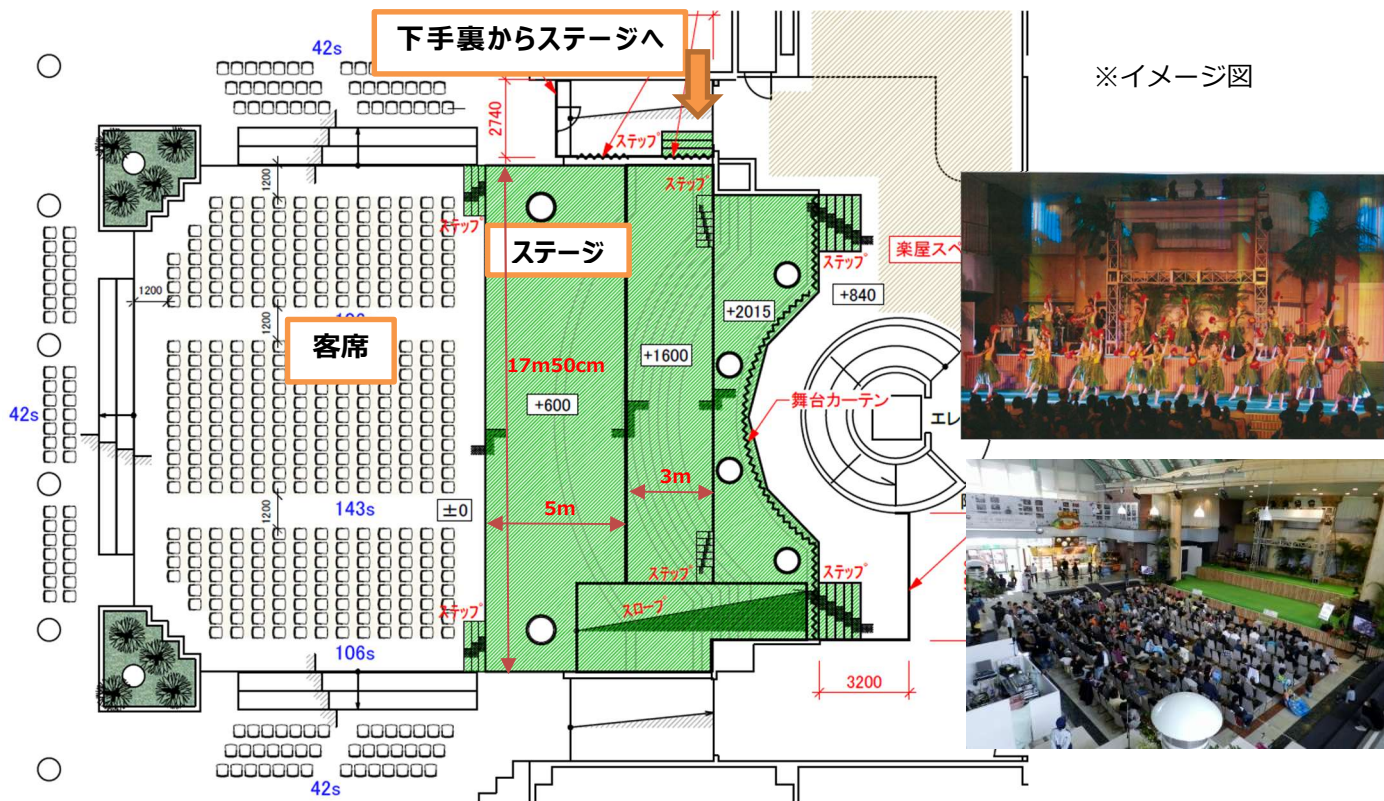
下手裏からステージへ

※イメージ図

42s

2740

ステップ

ステップ

1200

ステップ

ステージ

楽屋スペ

ステップ

1200

+840

+2015

1200

客席

+1600

17m50cm

42s

+600

舞台カーテン

エレ

3m

143s

±0

5m

1200

ステップ

ステップ

ステップ

スロープ

106s

3200

42s